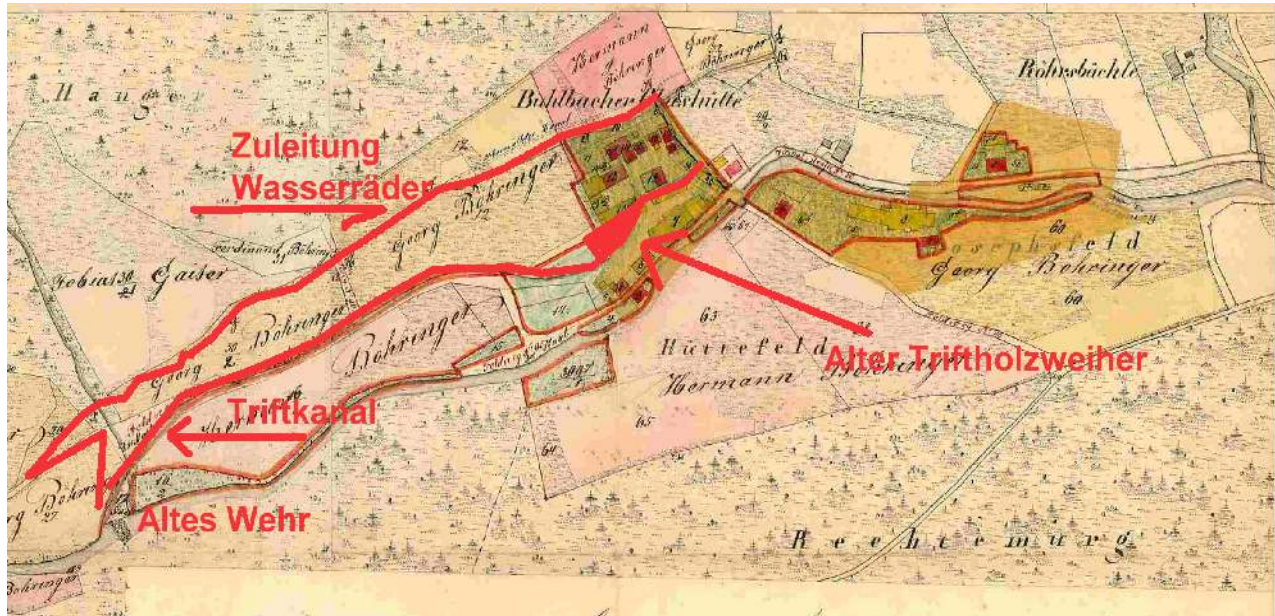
Zuleitung Wasserräder

Alter Triftholzweiher

Triftkanal

Altes Wehr

Hauge

Hermann Bohringer

Georg Bohringer

Buhlbacher Glashütte

Röhrsbächle

Georg Bohringer

Ferdinand Bohringer

Tobias Gaiser

Georg Bohringer

Bohringer

Josephsfeld

Georg Bohringer

Hüttefeld

Hermann Bohringer

Rechtemurg

Bohringer

65

65

64

60

63

47

30

27